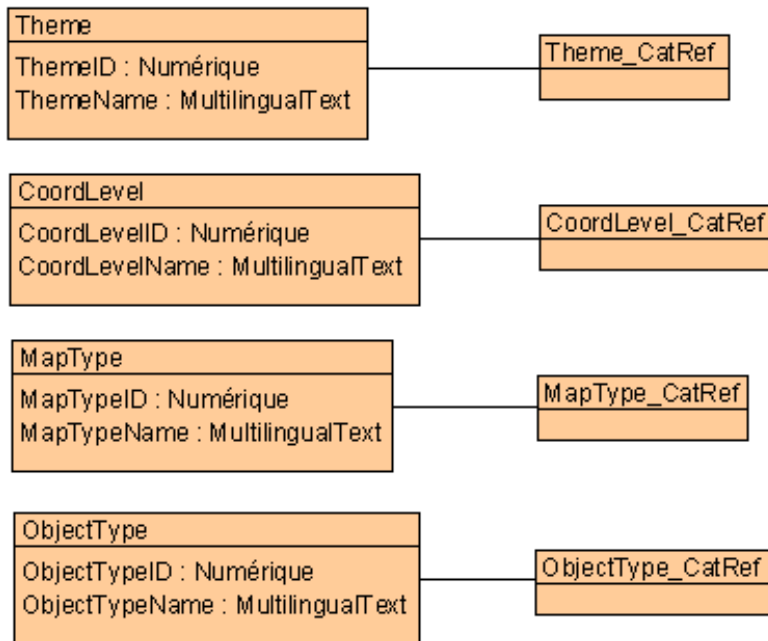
Theme
ThemeID : Numérique
ThemeName : MultilingualText

Theme_CatRef

CoordLevel
CoordLevelID : Numérique
CoordLevelName : MultilingualText

CoordLevel_CatRef

MapType
MapTypeID : Numérique
MapTypeName : MultilingualText

MapType_CatRef

ObjectType
ObjectTypeID : Numérique
ObjectTypeName : MultilingualText

ObjectType_CatRef